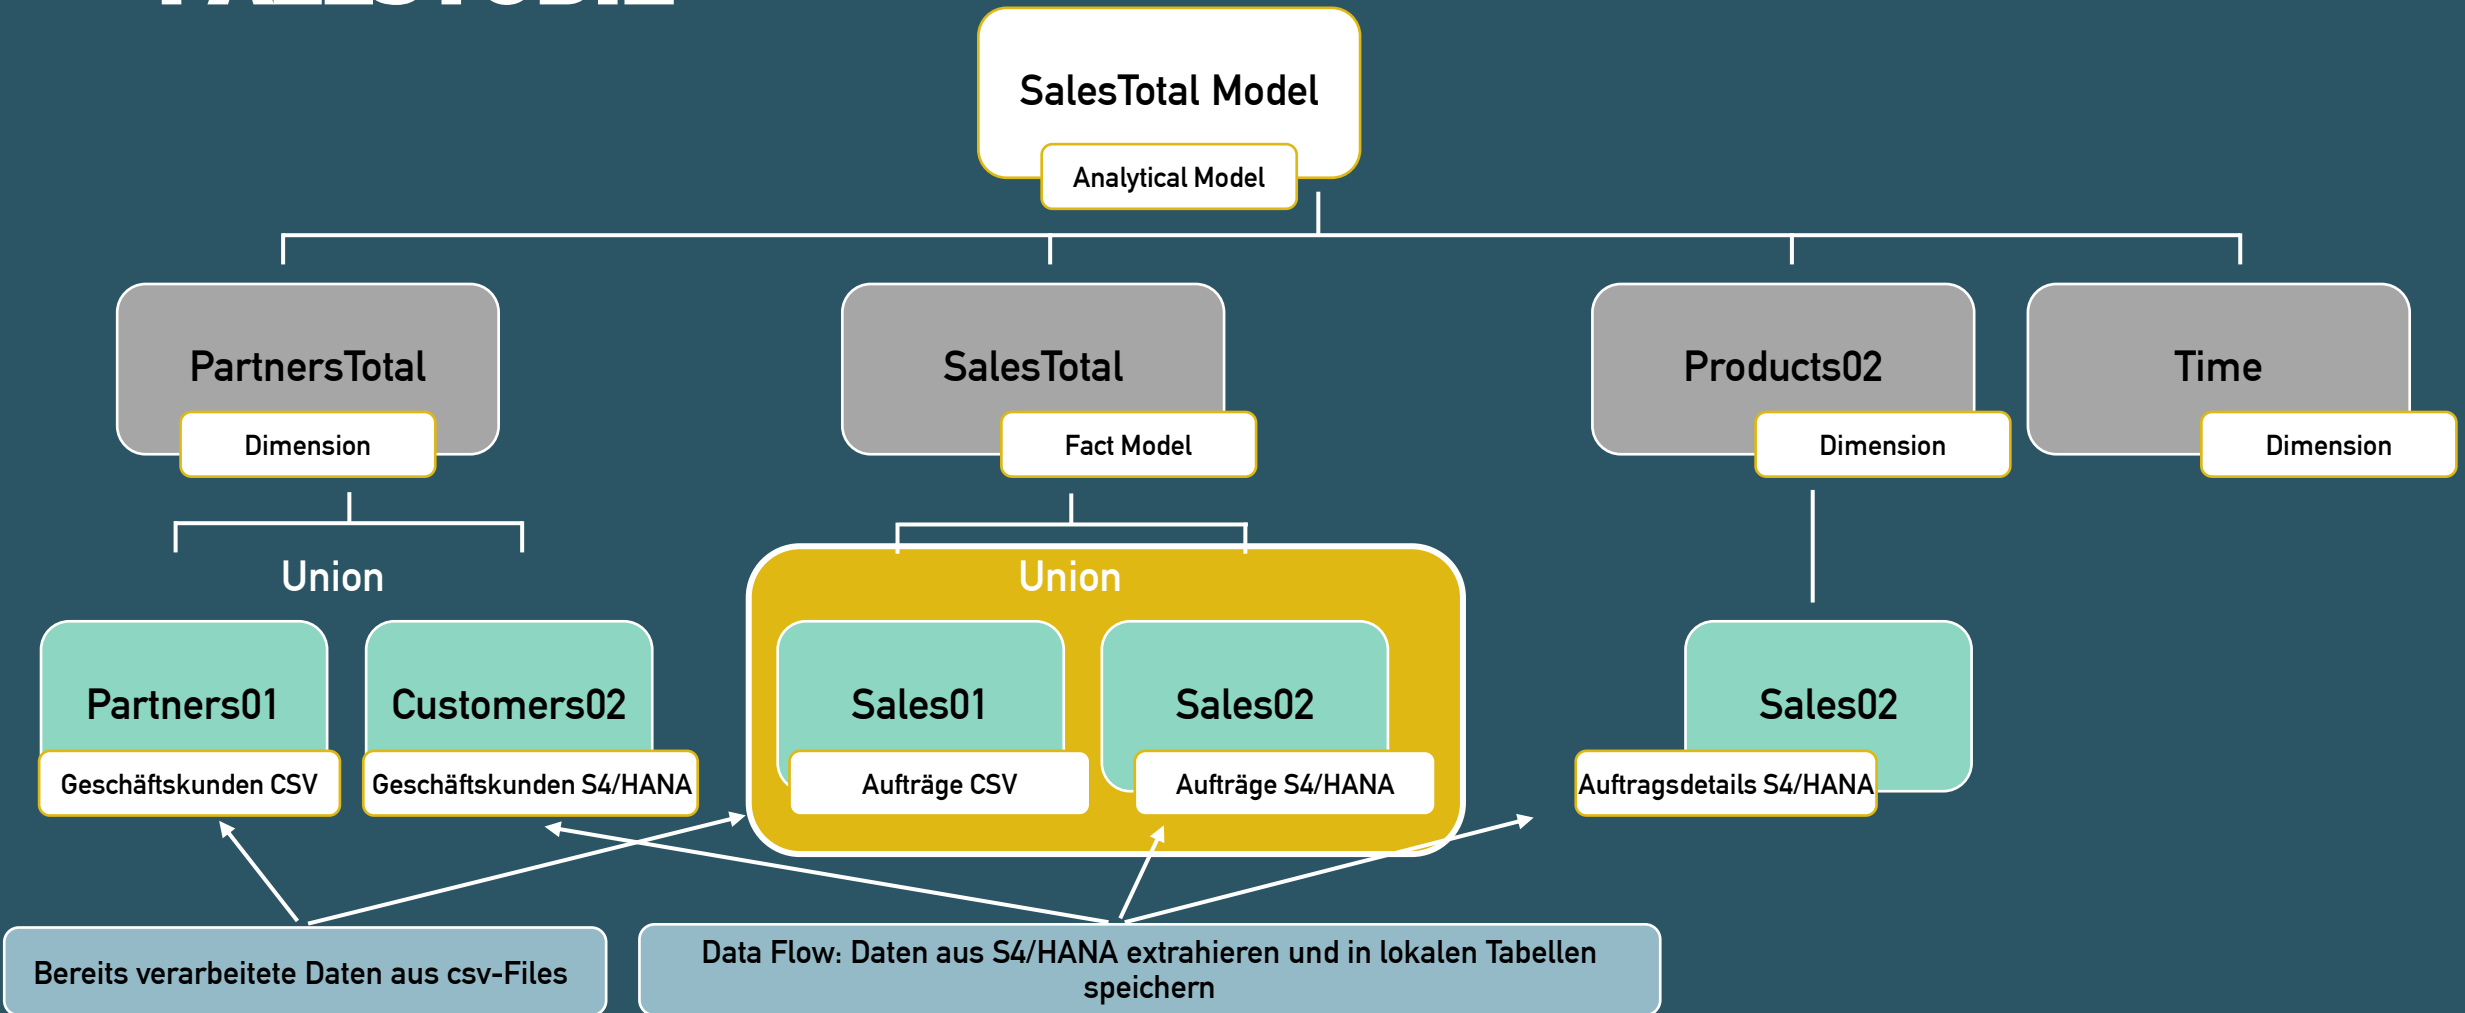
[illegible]

SalesTotal Model

Analytical Model

PartnersTotal

Dimension

SalesTotal

Fact Model

Products02

Dimension

Time

Dimension

Union

Partners01

Geschäftskunden CSV

Customers02

Geschäftskunden S4/HANA

Union

Sales01

Aufträge CSV

Sales02

Aufträge S4/HANA

Sales02

Auftragsdetails S4/HANA

Bereits verarbeitete Daten aus csv-Files

Data Flow: Daten aus S4/HANA extrahieren und in lokalen Tabellen speichern